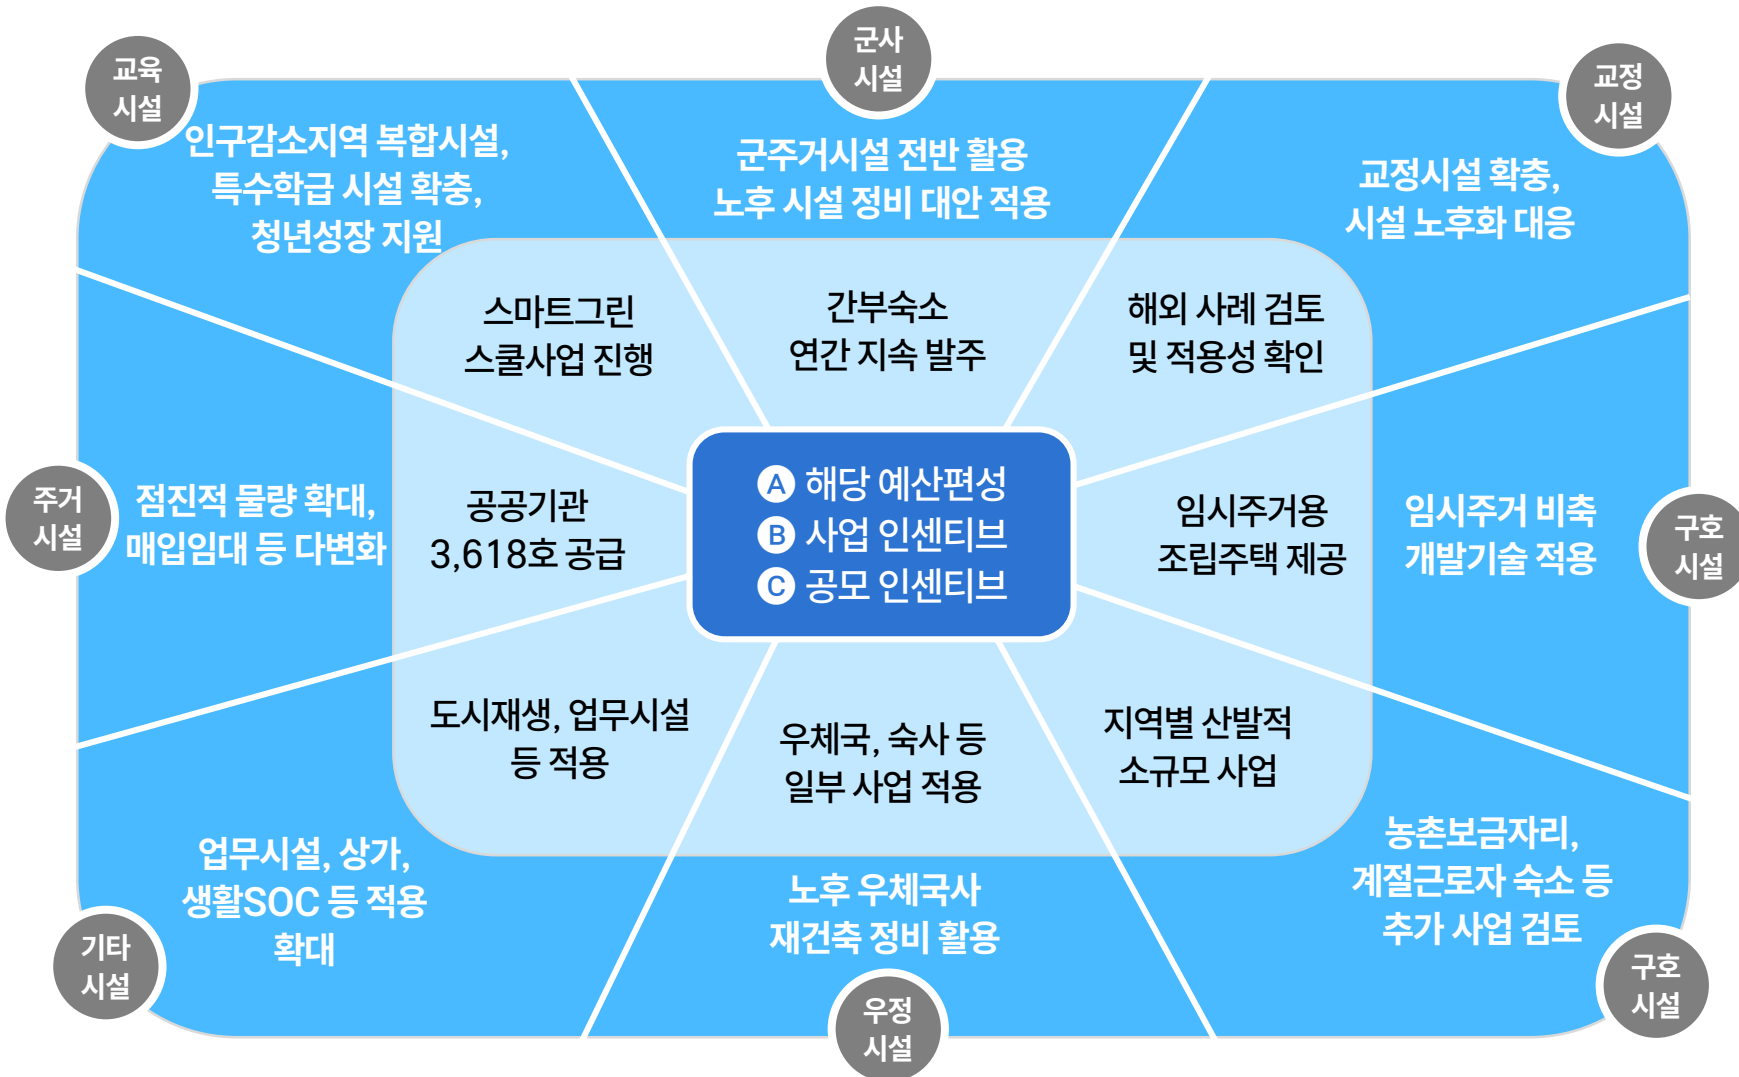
교육 시설

인구감소지역 복합시설, 특수학급 시설 확충, 청년성장 지원

군사 시설

군주거시설 전반 활용 노후 시설 정비 대안 적용

교정 시설

교정시설 확충, 시설 노후화 대응

스마트그린 스쿨사업 진행

간부숙소 연간 지속 발주

해외 사례 검토 및 적용성 확인

주거 시설

점진적 물량 확대, 매입임대 등 다변화

공공기관 3,618호 공급

Ⓐ 해당 예산편성
Ⓑ 사업 인센티브
Ⓒ 공모 인센티브

임시주거용 조립주택 제공

임시주거 비축 개발기술 적용

구호 시설

도시재생, 업무시설 등 적용

우체국, 숙사 등 일부 사업 적용

지역별 산발적 소규모 사업

업무시설, 상가, 생활SOC 등 적용 확대

노후 우체국사 재건축 정비 활용

농촌보금자리, 계절근로자 숙소 등 추가 사업 검토

기타 시설

우정 시설

구호 시설